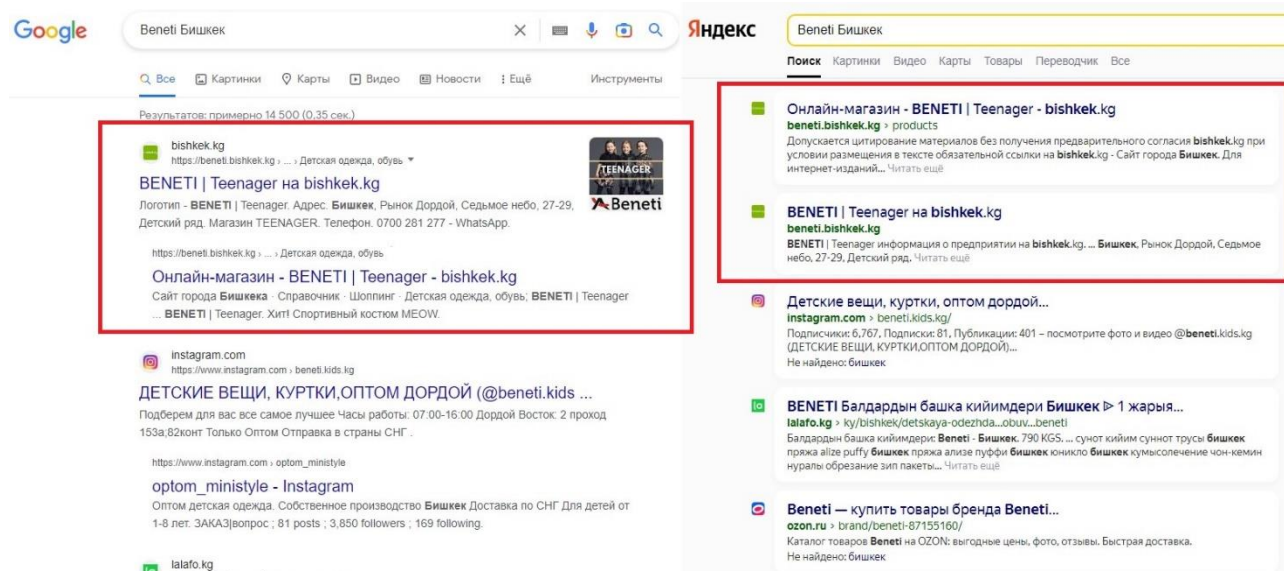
Google

Beneti Бишкек

Q Все  Картинки  Карты  Видео  Новости  : Ещё  Инструменты

Результатов: примерно 14 500 (0,35 сек.)

bishkek.kg
https://beneti.bishkek.kg › ... › Детская одежда, обувь

BENETI | Teenager на bishkek.kg
Логотип - BENETI | Teenager. Адрес. Бишкек, Рынок Дордой, Седьмое небо, 27-29, Детский ряд. Магазин TEENAGER. Телефон. 0700 281 277 - WhatsApp.

TEENAGER
Beneti

https://beneti.bishkek.kg › ... › Детская одежда, обувь

Онлайн-магазин - BENETI | Teenager - bishkek.kg
Сайт города Бишкека · Справочник · Шоппинг · Детская одежда, обувь; BENETI | Teenager ... BENETI | Teenager. Хит! Спортивный костюм MEOW.

instagram.com
https://www.instagram.com › beneti.kids.kg

ДЕТСКИЕ ВЕЩИ, КУРТКИ,ОПТОМ ДОРДОЙ (@beneti.kids ...
Подберем для вас все самое лучшее Часы работы: 07:00-16:00 Дордой Восток: 2 проход 153а;82конт Только Оптом Отправка в страны СНГ .

https://www.instagram.com › optom_ministyle

optom_ministyle - Instagram
Оптом детская одежда. Собственное производство Бишкек Доставка по СНГ Для детей от 1-8 лет. ЗАКАЗ|вопрос ; 81 posts ; 3,850 followers ; 169 following.

lalafo.kg

Яндекс

Beneti Бишкек

Поиск  Картинки  Видео  Карты  Товары  Переводчик  Все

Онлайн-магазин - BENETI | Teenager - bishkek.kg
beneti.bishkek.kg › products
Допускается цитирование материалов без получения предварительного согласия bishkek.kg при условии размещения в тексте обязательной ссылки на bishkek.kg - Сайт города Бишкек. Для интернет-изданий... Читать ещё

BENETI | Teenager на bishkek.kg
beneti.bishkek.kg
BENETI | Teenager информация о предприятии на bishkek.kg. ... Бишкек, Рынок Дордой, Седьмое небо, 27-29, Детский ряд. Читать ещё

Детские вещи, куртки, оптом дордой...
instagram.com › beneti.kids.kg/
Подписчики: 6,767, Подписки: 81, Публикации: 401 – посмотрите фото и видео @beneti.kids.kg (ДЕТСКИЕ ВЕЩИ, КУРТКИ,ОПТОМ ДОРДОЙ)...
Не найдено: бишкек

BENETI Балдардын башка кийимдери Бишкек ▷ 1 жарыя...
lalafo.kg › ky/bishkek/detskaya-odezhda...obuv...beneti
Балдардын башка кийимдери: Beneti - Бишкек. 790 KGS. ... сунот кийим суннот трусы бишкек пряжа alize puffy бишкек пряжа ализе пуффи бишкек юникло бишкек кумысолечение чон-кемин нуралы обрезание зип пакеты... Читать ещё

Beneti — купить товары бренда Beneti...
ozon.ru › brand/beneti-87155160/
Каталог товаров Beneti на OZON: выгодные цены, фото, отзывы. Быстрая доставка.
Не найдено: бишкек